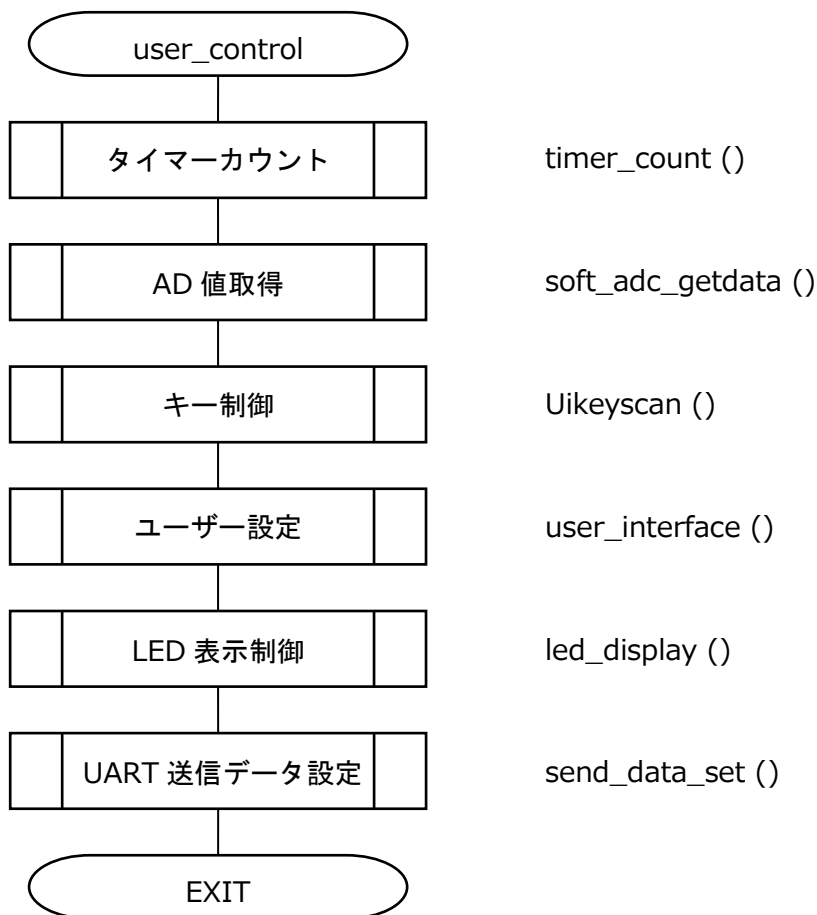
user_control

タイマーカウント

timer_count ()

AD 値取得

soft_adc_getdata ()

キー制御

Uikeyscan ()

ユーザー設定

user_interface ()

LED 表示制御

led_display ()

UART 送信データ設定

send_data_set ()

EXIT